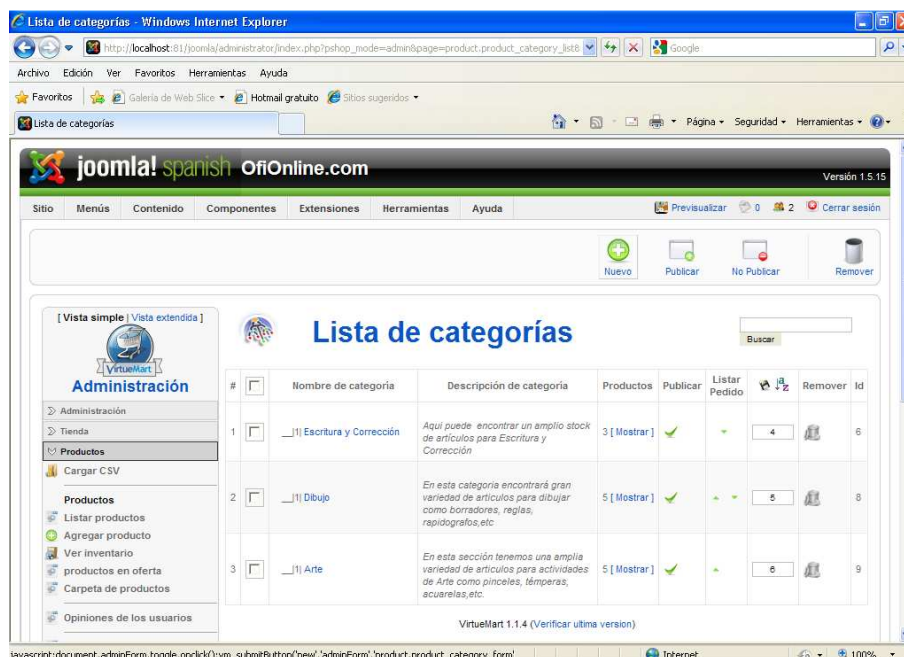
Lista de categorías - Windows Internet Explorer

http://localhost:81/joomla/administrator/index.php?pshop_mode=admin&page=product.product_category_list&

Google

Archivo Edición Ver Favoritos Herramientas Ayuda

Favoritos Galería de Web Slice Hotmail gratuito Sitios sugeridos

Lista de categorías

Página Seguridad Herramientas

joomla! spanish OfiOnline.com

Versión 1.5.15

Sitio Menús Contenido Componentes Extensiones Herramientas Ayuda

Previsualizar 0 2 Cerrar sesión

Nuevo Publicar No Publicar Remover

[ Vista simple | Vista extendida ]

VirtueMart

Administración

Administración

Tienda

Productos

Cargar CSV

Productos

Listar productos

Agregar producto

Ver inventario

productos en oferta

Carpeta de productos

Opiniones de los usuarios

Lista de categorías

Buscar

| # | | Nombre de categoría | Descripción de categoría | Productos | Publicar | Listar Pedido | | Remover | Id |
|---|---|---|---|---|---|---|---|---|---|
| 1 | | \_\|1\| Escritura y Corrección | Aqui puede encontrar un amplio stock de artículos para Escritura y Corrección | 3 [ Mostrar ] | | | 4 | | 6 |
| 2 | | \_\|1\| Dibujo | En esta categoria encontrará gran variedad de articulos para dibujar como borradores, reglas, rapidografos,etc | 5 [ Mostrar ] | | | 5 | | 8 |
| 3 | | \_\|1\| Arte | En esta sección tenemos una amplia variedad de articulos para actividades de Arte como pinceles, témperas, acuarelas,etc. | 5 [ Mostrar ] | | | 6 | | 9 |

VirtueMart 1.1.4 (Verificar ultima version)

javascript:document.adminForm.toggle.onclick();vm_submitButton('new','adminForm','product.product_category_form'

Internet

100%